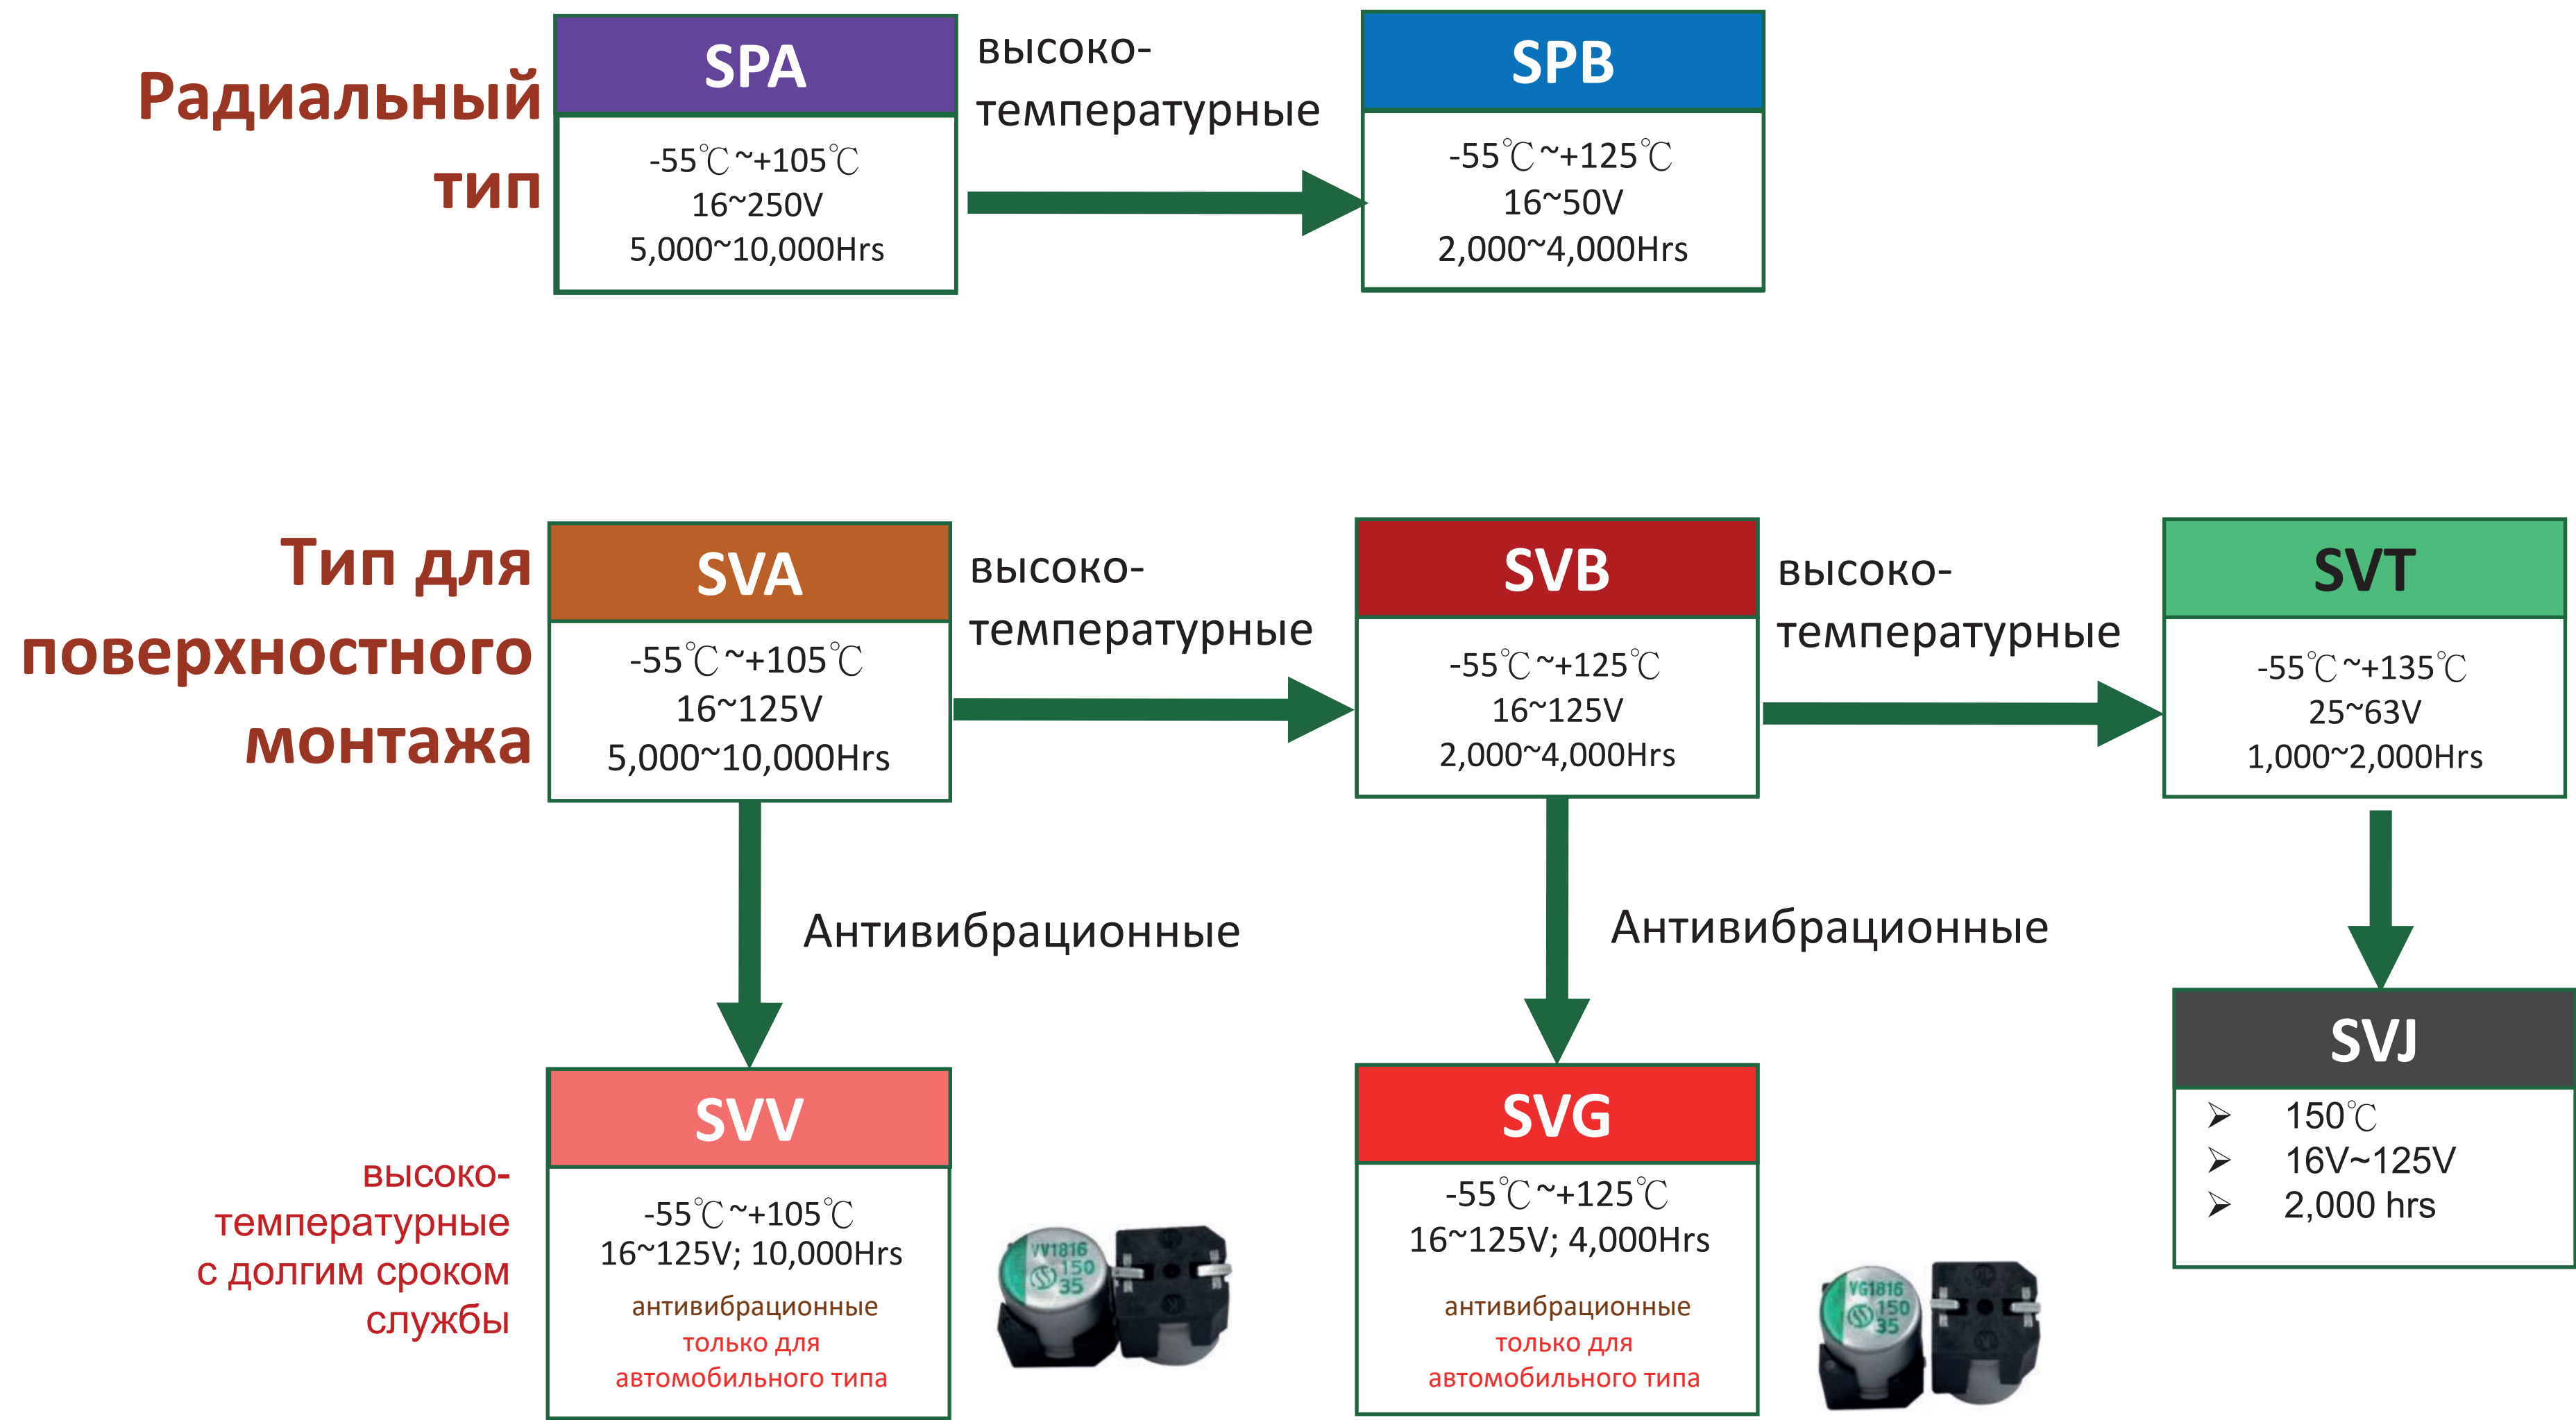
Радиальный тип

SPA

-55℃~+105℃
16~250V
5,000~10,000Hrs

высоко-температурные

SPB

-55℃~+125℃
16~50V
2,000~4,000Hrs

Тип для поверхностного монтажа

SVA

-55℃~+105℃
16~125V
5,000~10,000Hrs

высоко-температурные

SVB

-55℃~+125℃
16~125V
2,000~4,000Hrs

высоко-температурные

SVT

-55℃~+135℃
25~63V
1,000~2,000Hrs

Антивибрационные

Антивибрационные

SVJ

➢ 150℃
➢ 16V~125V
➢ 2,000 hrs

высоко-температурные с долгим сроком службы

SVV

-55℃~+105℃
16~125V; 10,000Hrs
антивибрационные
только для автомобильного типа

VV1816 150 35

SVG

-55℃~+125℃
16~125V; 4,000Hrs
антивибрационные
только для автомобильного типа

VG1816 150 35